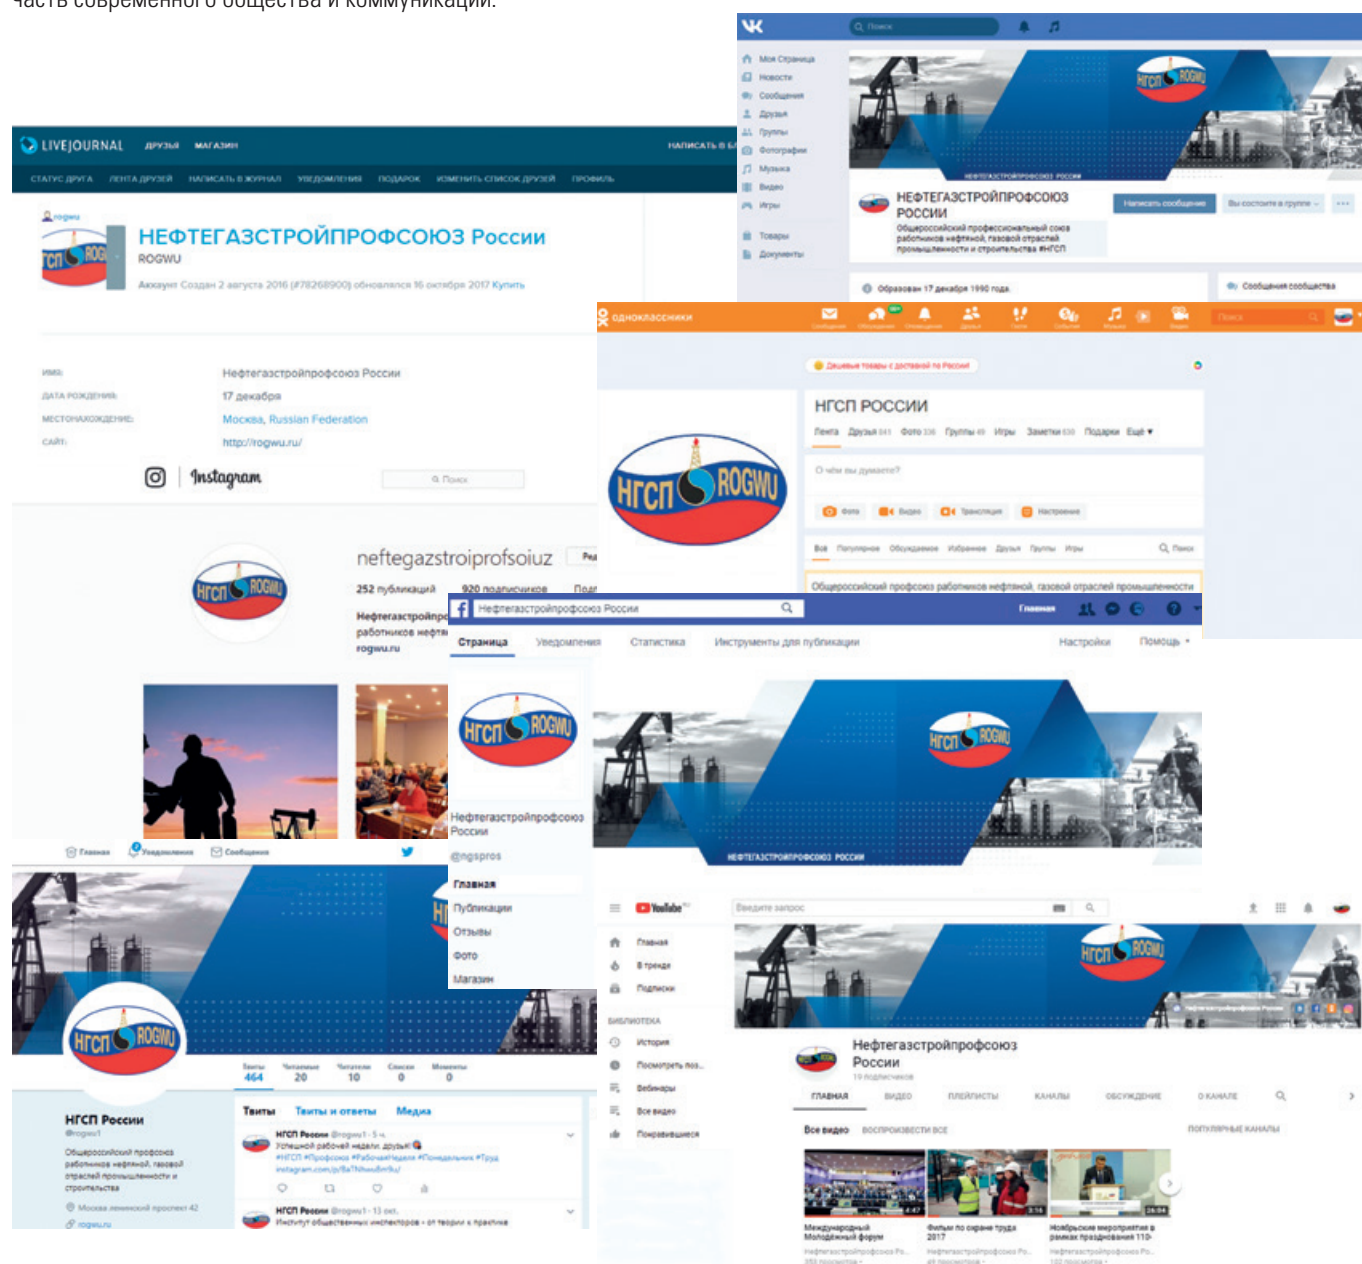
часть современного общества и коммуникации.

Моя Страница
Новости
Сообщения
Друзья
Группы
Фотографии
Музыка
Видео
Игры
Товары
Документы

НЕФТЕГАЗСТРОЙПРОФСОЮЗ РОССИИ
Общероссийский профессиональный союз работников нефтяной, газовой отраслей промышленности и строительства #НГСП
Написать сообщение
Вы состоите в группе
Образован 17 декабря 1990 года
Сообщения сообщества

LIVEJOURNAL ДРУЗЬЯ МАГАЗИН НАПИСАТЬ В
СТАТУС ДРУГА ЛЕНТА ДРУЗЕЙ НАПИСАТЬ В ЖУРНАЛ УВЕДОМЛЕНИЯ ПОДАРОК ИЗМЕНИТЬ СПИСОК ДРУЗЕЙ ПРОФИЛЬ
rogwu
НЕФТЕГАЗСТРОЙПРОФСОЮЗ России
ROGWU
Аккаунт Создан 2 августа 2016 (#78268900) обновлялся 16 октября 2017 Купить
ИМЯ: Нефтегазстройпрофсоюз России
ДАТА РОЖДЕНИЯ: 17 декабря
МЕСТОНАХОЖДЕНИЕ: Москва, Russian Federation
САЙТ: http://rogwu.ru/

Instagram
Поиск
neftegazstroiprofsoiuz
252 публикаций 920 подписчиков
Нефтегазстройпро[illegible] работников нефт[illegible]
rogwu.ru

одноклассники
Дешевые товары с доставкой по России
НГСП РОССИИ
Лента Друзья Фото Группы Игры Заметки Подарки Ещё
О чём вы думаете?
Фото Видео Трансляция Настроение
Общероссийский профсоюз работников нефтяной, газовой отраслей промышленности

Нефтегазстройпрофсоюз России
Главная
Страница Уведомления Статистика Инструменты для публикации Настройки Помощь
Нефтегазстройпрофсоюз России
@ngspros
Главная
Публикации
Отзывы
Фото
Магазин
НЕФТЕГАЗСТРОЙПРОФСОЮЗ РОССИИ

Главная Уведомления Сообщения
Твиты 464 Читаемые 20 Читатели 10 Списки 0 Моменты 0
НГСП России
@rogwu1
Общероссийский профсоюз работников нефтяной, газовой отраслей промышленности и строительства
Москва, ленинский проспект 42
rogwu.ru
Твиты Твиты и ответы Медиа
НГСП России @rogwu1 · 5 ч.
Успешной рабочей недели, друзья!
#НГСП #Профсоюз #РабочаяНеделя #Понедельник #Труд
instagram.com/p/BaTNhwuBm9u/
НГСП России @rogwu1 · 13 окт.
Институт общественных инспекторов - от теории к практике

YouTube
Введите запрос
Главная
В тренде
Подписки
БИБЛИОТЕКА
История
Посмотреть поз...
Вебинары
Все видео
Понравившиеся
Нефтегазстройпрофсоюз России
19 подписчиков
ГЛАВНАЯ ВИДЕО ПЛЕЙЛИСТЫ КАНАЛЫ ОБСУЖДЕНИЕ О КАНАЛЕ
Все видео ВОСПРОИЗВЕСТИ ВСЕ
ПОПУЛЯРНЫЕ КАНАЛЫ
Международный Молодежный форум
Фильм по охране труда 2017
Ноябрьские мероприятия в рамках празднования 110-